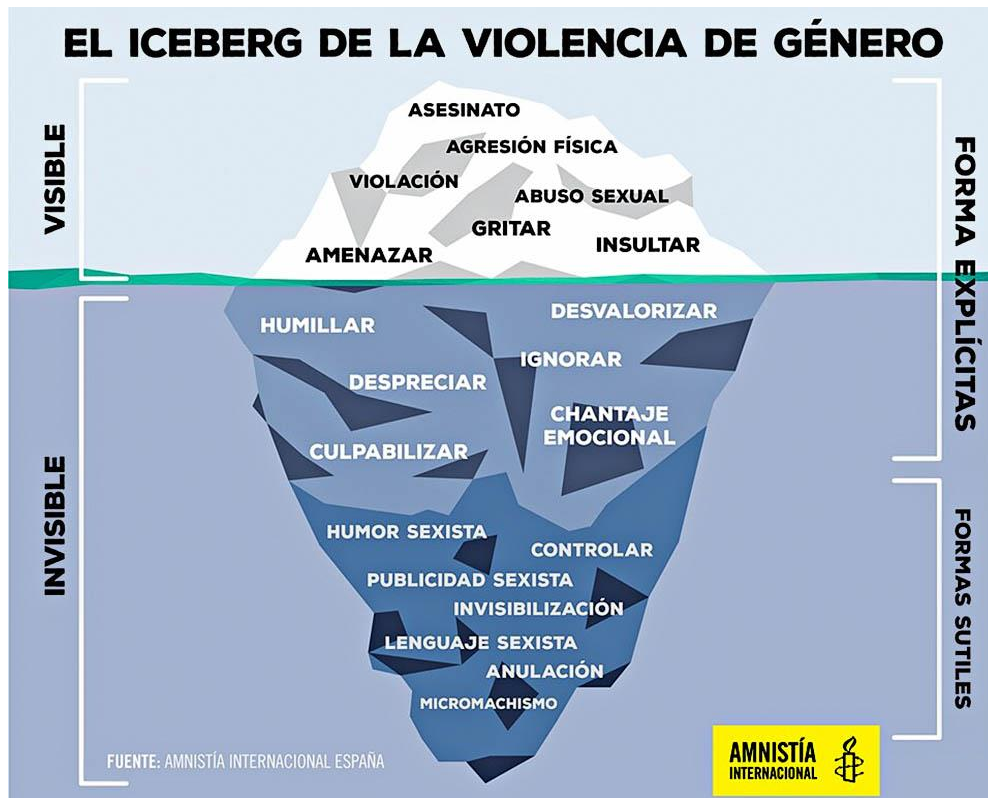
EL ICEBERG DE LA VIOLENCIA DE GÉNERO

VISIBLE

ASESINATO
AGRESIÓN FÍSICA
VIOLACIÓN
ABUSO SEXUAL
GRITAR
AMENAZAR
INSULTAR

FORMA EXPLÍCITAS

INVISIBLE

HUMILLAR
DESVALORIZAR
IGNORAR
DESPRECIAR
CHANTAJE EMOCIONAL
CULPABILIZAR

HUMOR SEXISTA
CONTROLAR
PUBLICIDAD SEXISTA
INVISIBILIZACIÓN
LENGUAJE SEXISTA
ANULACIÓN
MICROMACHISMO

FORMAS SUTILES

FUENTE: AMNISTÍA INTERNACIONAL ESPAÑA

AMNISTÍA INTERNACIONAL